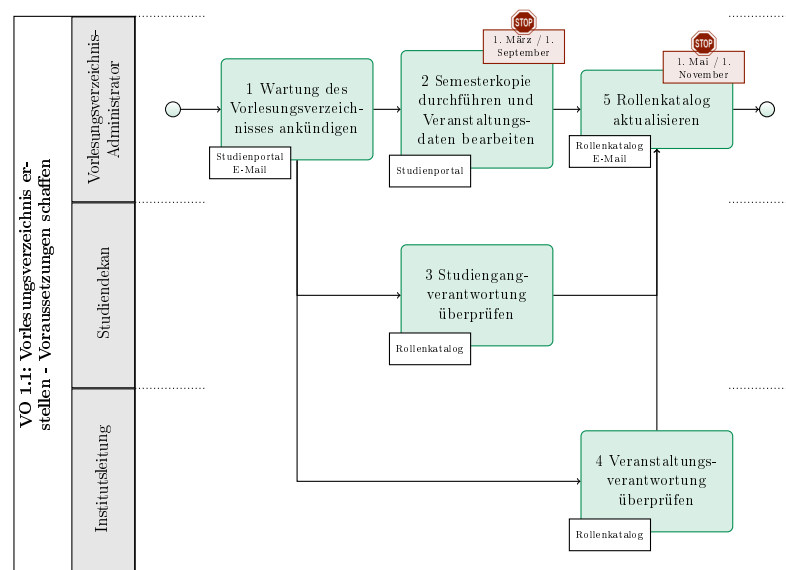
VO 1.1: Vorlesungsverzeichnis erstellen - Voraussetzungen schaffen

Vorlesungsverzeichnis-Administrator

Studiendekan

Institutsleitung

1 Wartung des Vorlesungsverzeichnisses ankündigen

Studienportal
E-Mail

STOP
1. März / 1. September

2 Semesterkopie durchführen und Veranstaltungsdaten bearbeiten

Studienportal

STOP
1. Mai / 1. November

5 Rollenkatalog aktualisieren

Rollenkatalog
E-Mail

3 Studiengangverantwortung überprüfen

Rollenkatalog

4 Veranstaltungsverantwortung überprüfen

Rollenkatalog